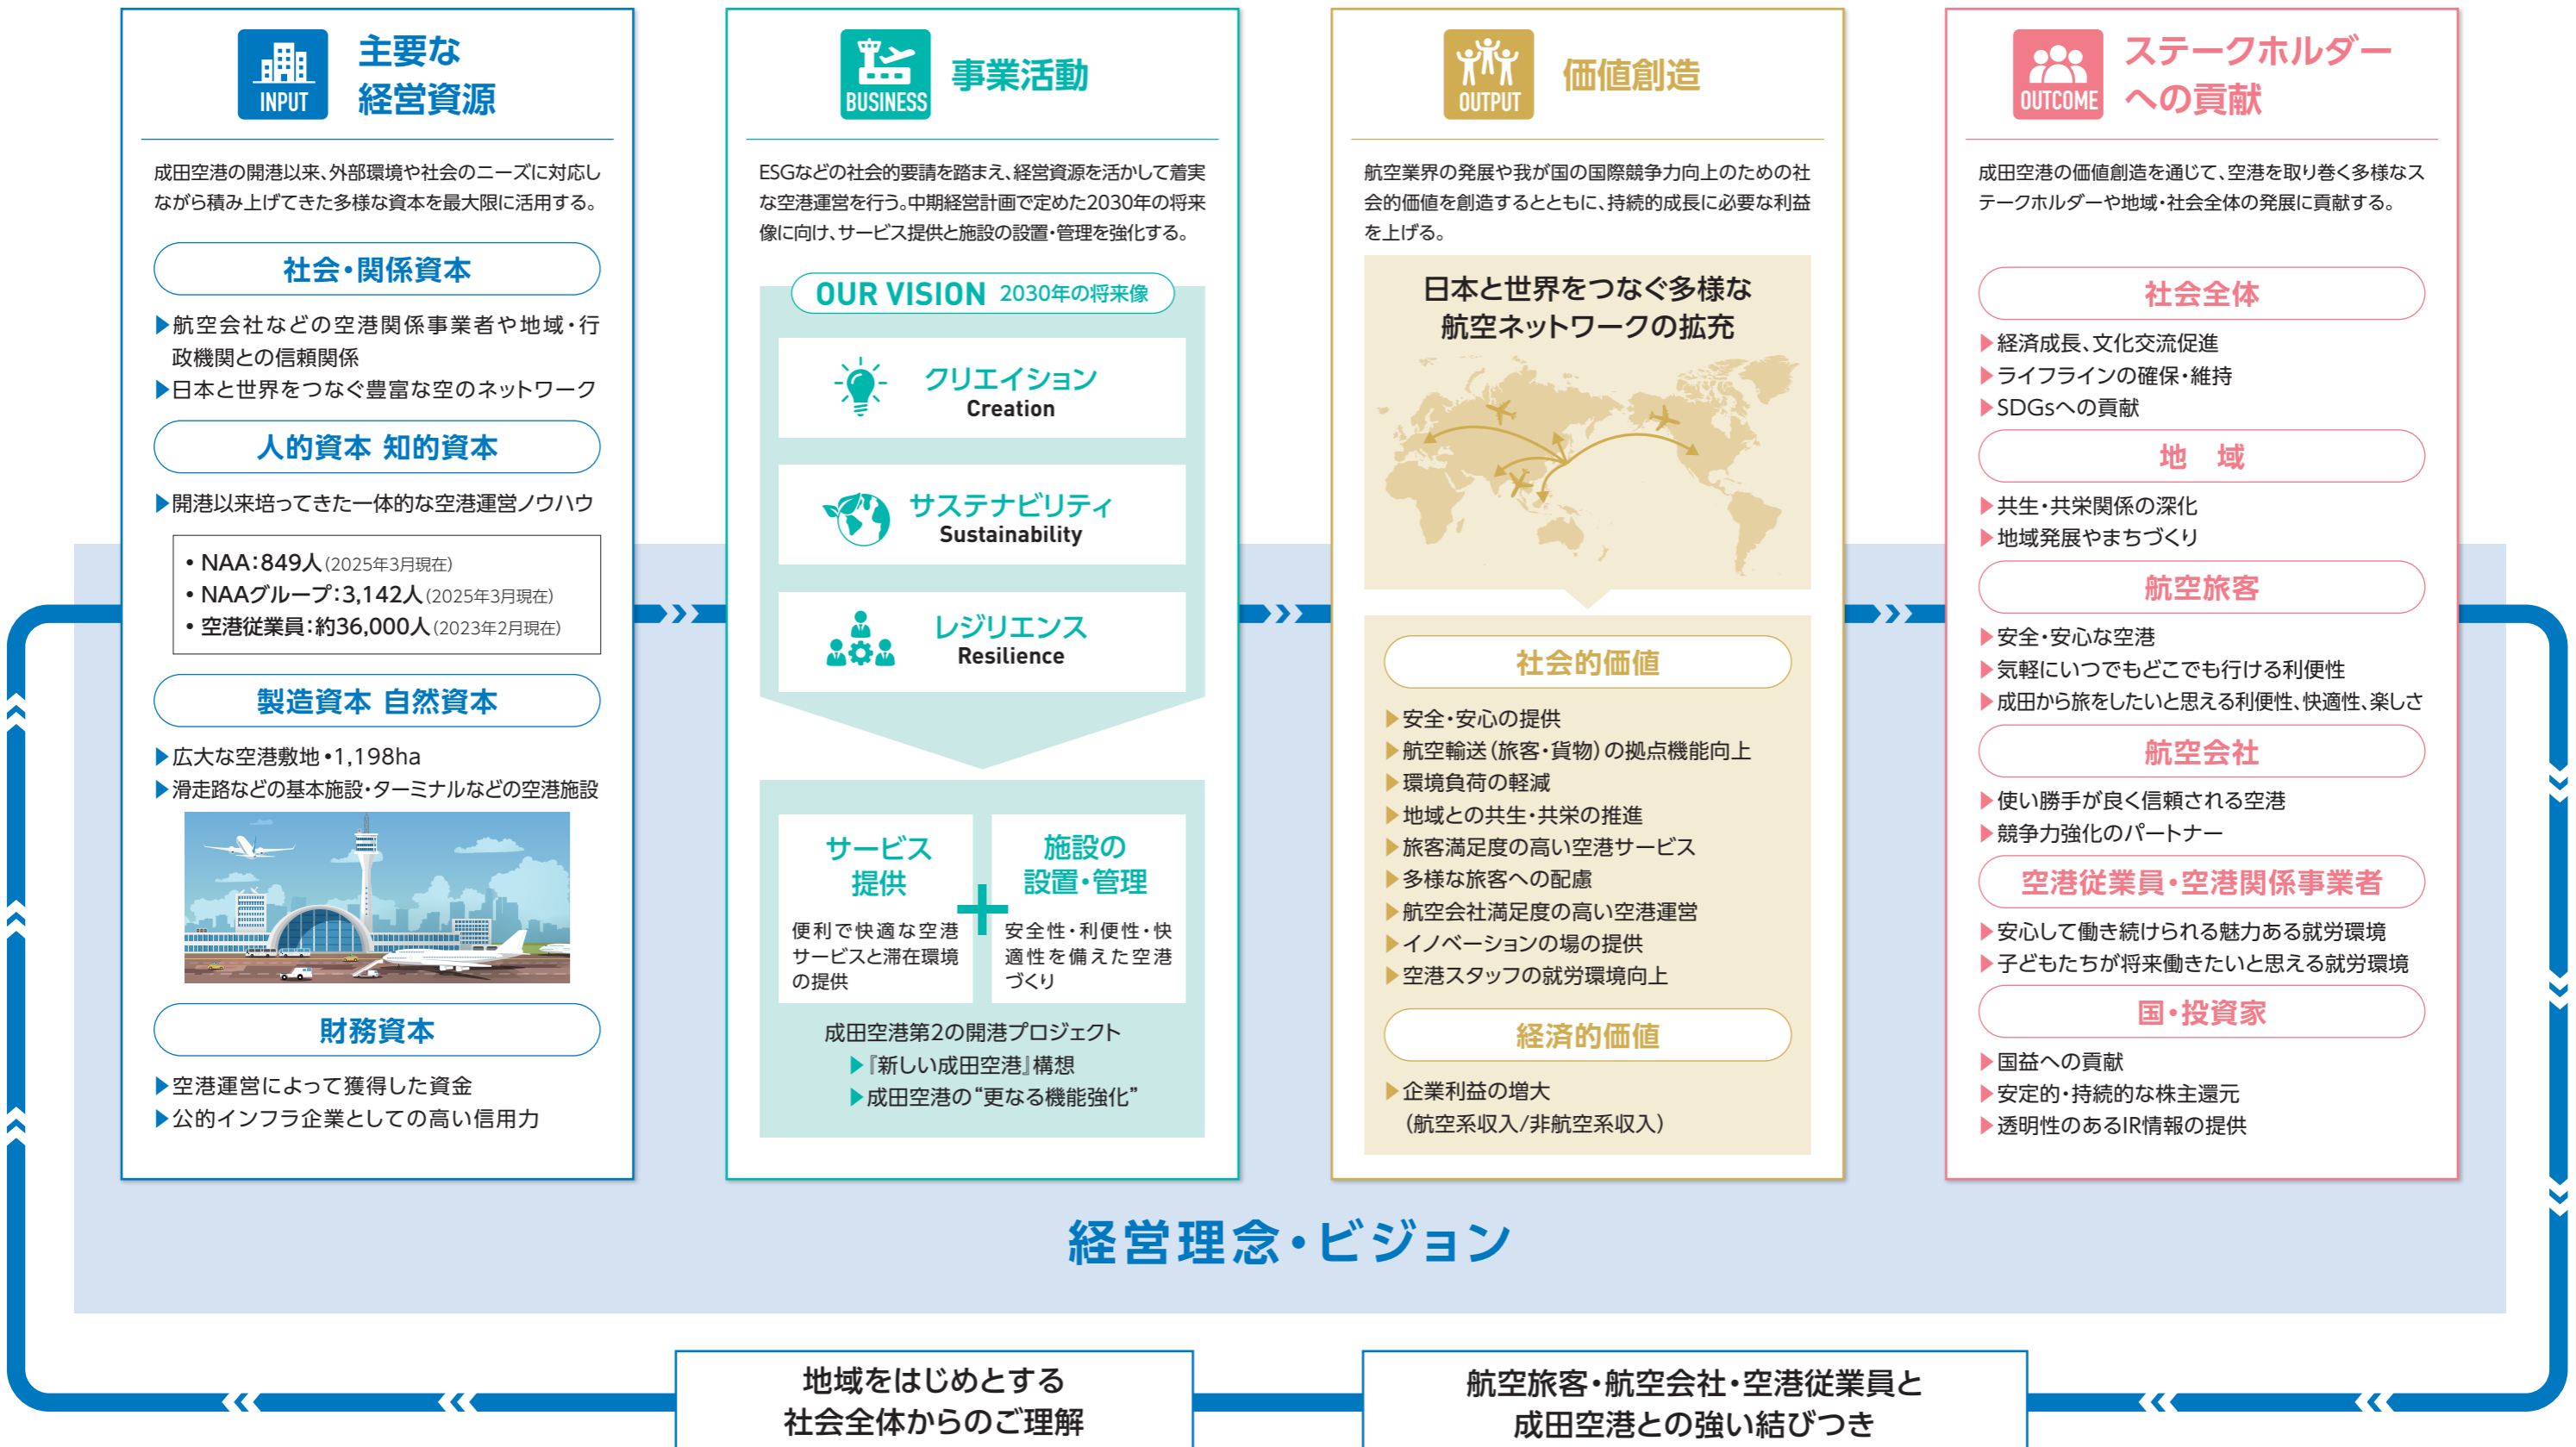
INPUT
主要な経営資源

成田空港の開港以来、外部環境や社会のニーズに対応しながら積み上げてきた多様な資本を最大限に活用する。

社会・関係資本
▶航空会社などの空港関係事業者や地域・行政機関との信頼関係
▶日本と世界をつなぐ豊富な空のネットワーク

人的資本 知的資本
▶開港以来培ってきた一体的な空港運営ノウハウ
• NAA：849人(2025年3月現在)
• NAAグループ：3,142人(2025年3月現在)
• 空港従業員：約36,000人(2023年2月現在)

製造資本 自然資本
▶広大な空港敷地・1,198ha
▶滑走路などの基本施設・ターミナルなどの空港施設

財務資本
▶空港運営によって獲得した資金
▶公的インフラ企業としての高い信用力

BUSINESS
事業活動

ESGなどの社会的要請を踏まえ、経営資源を活かして着実な空港運営を行う。中期経営計画で定めた2030年の将来像に向け、サービス提供と施設の設置・管理を強化する。

OUR VISION 2030年の将来像
クリエイション Creation
サステナビリティ Sustainability
レジリエンス Resilience

サービス提供
便利で快適な空港サービスと滞在環境の提供
+
施設の設置・管理
安全性・利便性・快適性を備えた空港づくり

成田空港第2の開港プロジェクト
▶『新しい成田空港』構想
▶成田空港の"更なる機能強化"

OUTPUT
価値創造

航空業界の発展や我が国の国際競争力向上のための社会的価値を創造するとともに、持続的成長に必要な利益を上げる。

日本と世界をつなぐ多様な航空ネットワークの拡充

社会的価値
▶安全・安心の提供
▶航空輸送(旅客・貨物)の拠点機能向上
▶環境負荷の軽減
▶地域との共生・共栄の推進
▶旅客満足度の高い空港サービス
▶多様な旅客への配慮
▶航空会社満足度の高い空港運営
▶イノベーションの場の提供
▶空港スタッフの就労環境向上

経済的価値
▶企業利益の増大
(航空系収入/非航空系収入)

OUTCOME
ステークホルダーへの貢献

成田空港の価値創造を通じて、空港を取り巻く多様なステークホルダーや地域・社会全体の発展に貢献する。

社会全体
▶経済成長、文化交流促進
▶ライフラインの確保・維持
▶SDGsへの貢献

地 域
▶共生・共栄関係の深化
▶地域発展やまちづくり

航空旅客
▶安全・安心な空港
▶気軽にいつでもどこでも行ける利便性
▶成田から旅をしたいと思える利便性、快適性、楽しさ

航空会社
▶使い勝手が良く信頼される空港
▶競争力強化のパートナー

空港従業員・空港関係事業者
▶安心して働き続けられる魅力ある就労環境
▶子どもたちが将来働きたいと思える就労環境

国・投資家
▶国益への貢献
▶安定的・持続的な株主還元
▶透明性のあるIR情報の提供

経営理念・ビジョン

地域をはじめとする社会全体からのご理解

航空旅客・航空会社・空港従業員と成田空港との強い結びつき